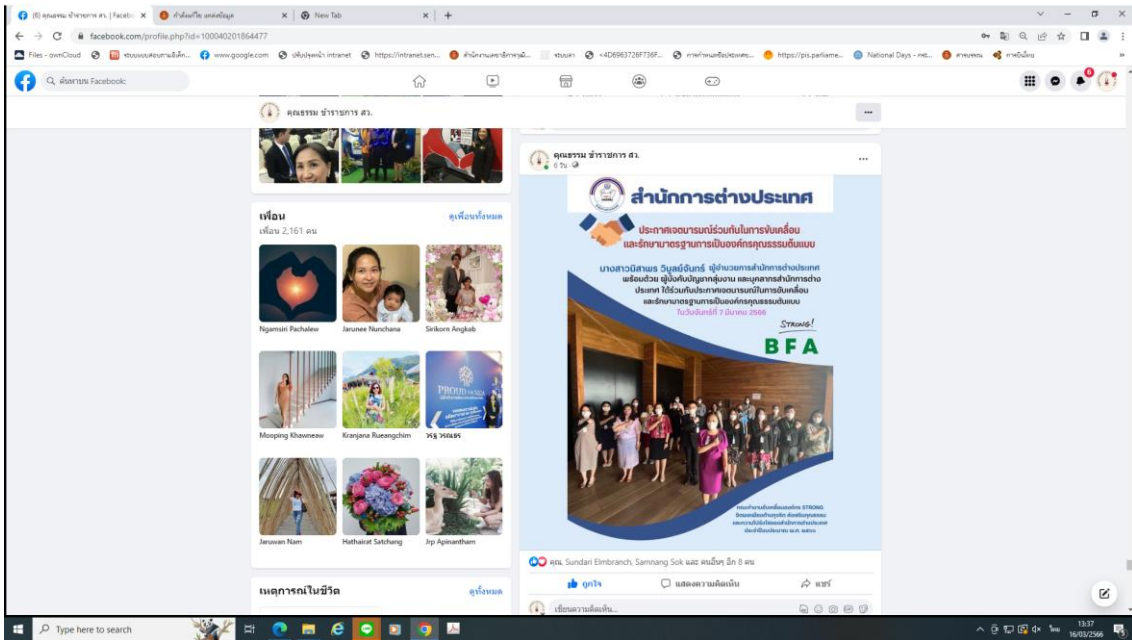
(8) คุณธรรม ข้าราชการ สว. | Facebook
คำค้นหรือ แหล่งข้อมูล
New Tab

facebook.com/profile.php?id=100040201864477

Files - ownCloud | www.google.com | https://intranet.sen... | https://pis.parliame... | National Days

ค้นหาบน Facebook

คุณธรรม ข้าราชการ สว.

เพื่อน
ดูเพื่อนทั้งหมด
เพื่อน 2,161 คน

Ngamsiri Pachalew
Jarunee Nunchana
Sirikorn Angkab
Mooping Khawneaw
Kranjana Rueangchim
วรฐ วรณธร
Jaruwan Nam
Hathairat Satchang
Jrp Apinantham

เหตุการณ์ในชีวิต
ดูทั้งหมด

คุณธรรม ข้าราชการ สว.
6 วัน

สำนักการต่างประเทศ
ประกาศเจตนารมณ์ร่วมกันในการขับเคลื่อนและรักษามาตรฐานการเป็นองค์กรคุณธรรมต้นแบบ
นางสาวนิสาพร วิบูลย์จันทร์ ผู้อำนวยการสำนักการต่างประเทศ พร้อมด้วย ผู้บังคับบัญชากลุ่มงาน และบุคลากรสำนักการต่างประเทศ ได้ร่วมกันประกาศเจตนารมณ์ในการขับเคลื่อนและรักษามาตรฐานการเป็นองค์กรคุณธรรมต้นแบบ
ในวันจันทร์ที่ 7 มีนาคม 2566
STRONG!
BFA

คุณ Sundari Elmbranch, Samnang Sok และ คนอื่นๆ อีก 8 คน
ถูกใจ
แสดงความคิดเห็น
แชร์
เขียนความคิดเห็น...

Type here to search
13:37
16/03/2566